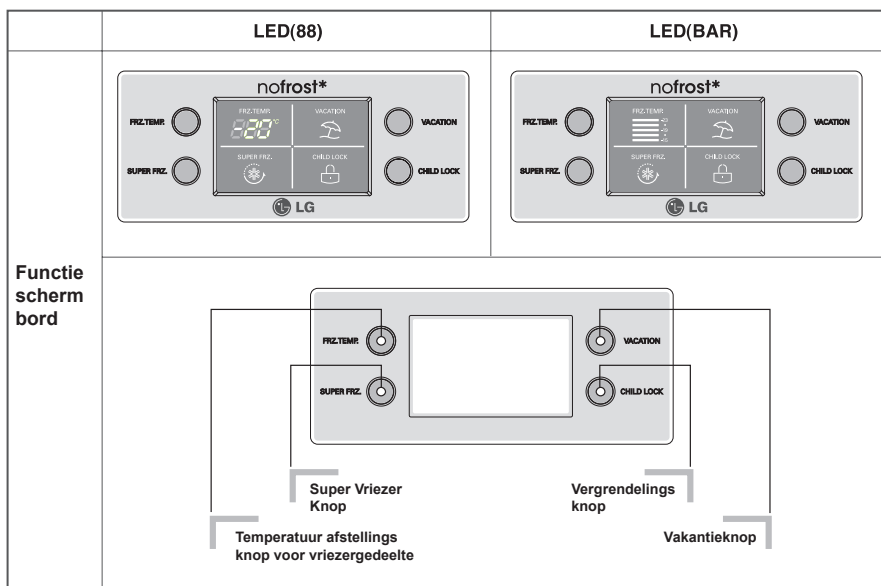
| | LED(88) | LED(BAR) |
|---|---|---|
| Functie scherm bord | nofrost* FRZ.TEMP. FRZ.TEMP. -20°C VACATION VACATION SUPER FRZ. SUPER FRZ. CHILD LOCK CHILD LOCK LG | nofrost* FRZ.TEMP. FRZ.TEMP. VACATION VACATION SUPER FRZ. SUPER FRZ. CHILD LOCK CHILD LOCK LG |

FRZ.TEMP.
SUPER FRZ.
VACATION
CHILD LOCK

Super Vriezer Knop

Vergrendelings knop

Temperatuur afstellings knop voor vriezergedeelte

Vakantieknop